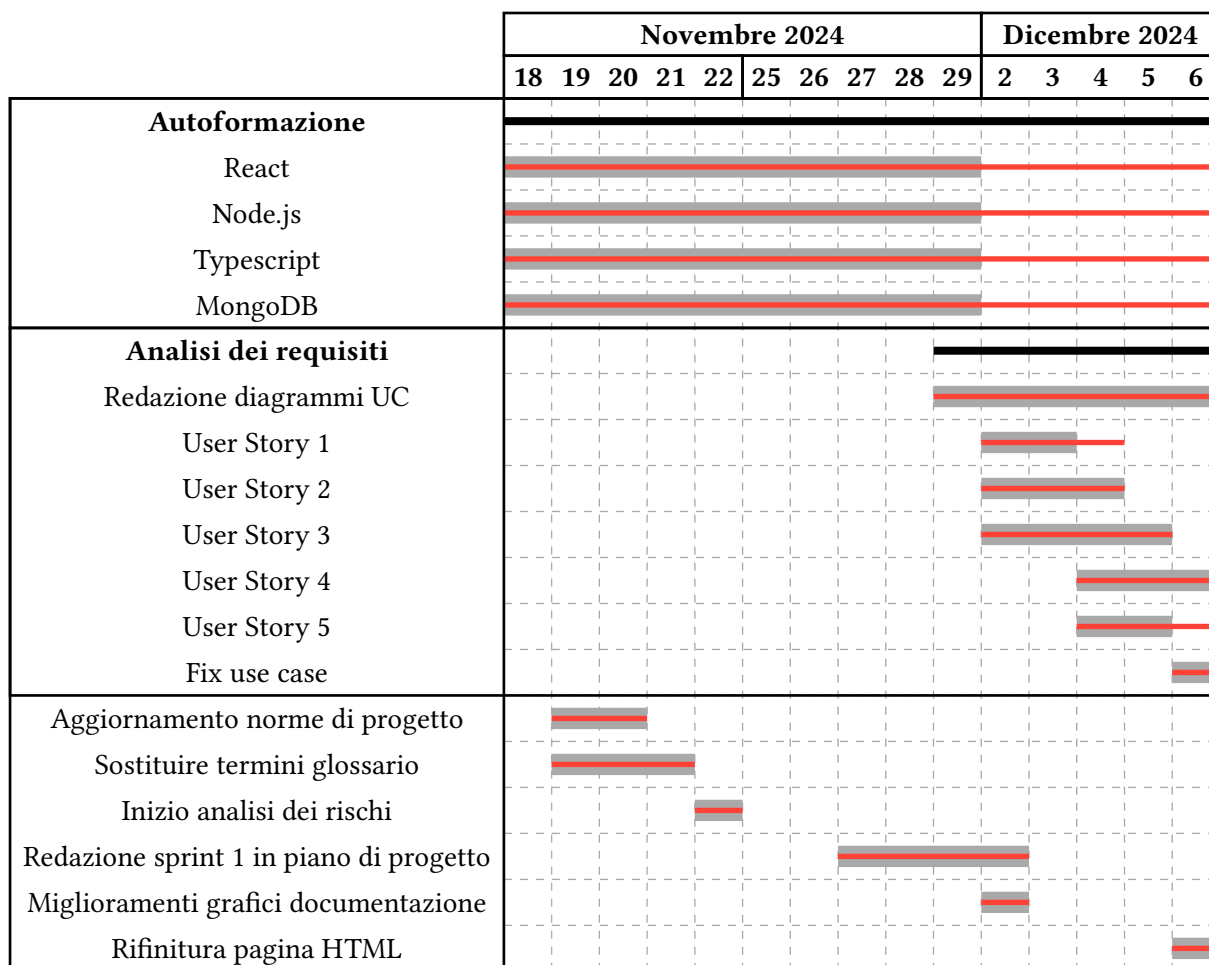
| | Novembre 2024 | | | | | | | | | | Dicembre 2024 | | | | |
|---|---|---|---|---|---|---|---|---|---|---|---|---|---|---|---|
| | 18 | 19 | 20 | 21 | 22 | 25 | 26 | 27 | 28 | 29 | 2 | 3 | 4 | 5 | 6 |
| **Autoformazione** | | | | | | | | | | | | | | | |
| React | | | | | | | | | | | | | | | |
| Node.js | | | | | | | | | | | | | | | |
| Typescript | | | | | | | | | | | | | | | |
| MongoDB | | | | | | | | | | | | | | | |
| **Analisi dei requisiti** | | | | | | | | | | | | | | | |
| Redazione diagrammi UC | | | | | | | | | | | | | | | |
| User Story 1 | | | | | | | | | | | | | | | |
| User Story 2 | | | | | | | | | | | | | | | |
| User Story 3 | | | | | | | | | | | | | | | |
| User Story 4 | | | | | | | | | | | | | | | |
| User Story 5 | | | | | | | | | | | | | | | |
| Fix use case | | | | | | | | | | | | | | | |
| Aggiornamento norme di progetto | | | | | | | | | | | | | | | |
| Sostituire termini glossario | | | | | | | | | | | | | | | |
| Inizio analisi dei rischi | | | | | | | | | | | | | | | |
| Redazione sprint 1 in piano di progetto | | | | | | | | | | | | | | | |
| Miglioramenti grafici documentazione | | | | | | | | | | | | | | | |
| Rifinitura pagina HTML | | | | | | | | | | | | | | | |